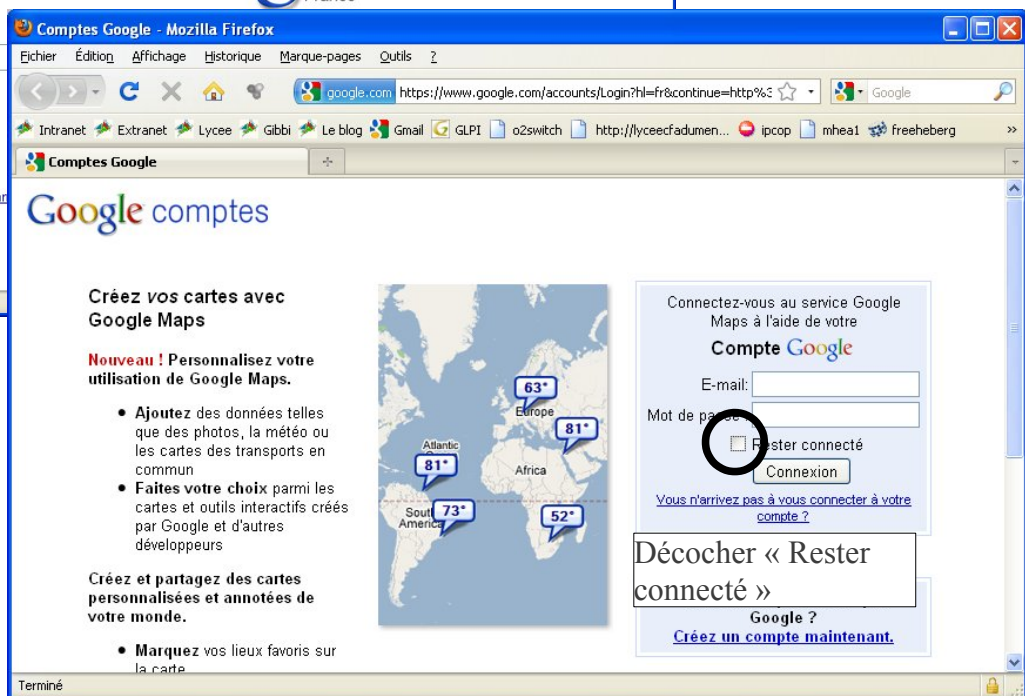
Comptes Google - Mozilla Firefox

Fichier Édition Affichage Historique Marque-pages Outils ?

google.com https://www.google.com/accounts/Login?hl=fr&continue=http%3

Google

Intranet Extranet Lycee Gibbi Le blog Gmail GLPI o2switch http://lyceecfadumen... ipcop mhea1 freeheberg

Comptes Google

Google comptes

Créez vos cartes avec Google Maps

Nouveau ! Personnalisez votre utilisation de Google Maps.

- Ajoutez des données telles que des photos, la météo ou les cartes des transports en commun
- Faites votre choix parmi les cartes et outils interactifs créés par Google et d'autres développeurs

Créez et partagez des cartes personnalisées et annotées de votre monde.

- Marquez vos lieux favoris sur la carte

63° Europe 81° Atlantic 81° Africa South America 73° 52°

Connectez-vous au service Google Maps à l'aide de votre

Compte Google

E-mail:

Mot de pa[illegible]

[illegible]ester connecté

Connexion

Vous n'arrivez pas à vous connecter à votre compte ?

Décocher « Rester connecté »

Google ?

Créez un compte maintenant.

Terminé